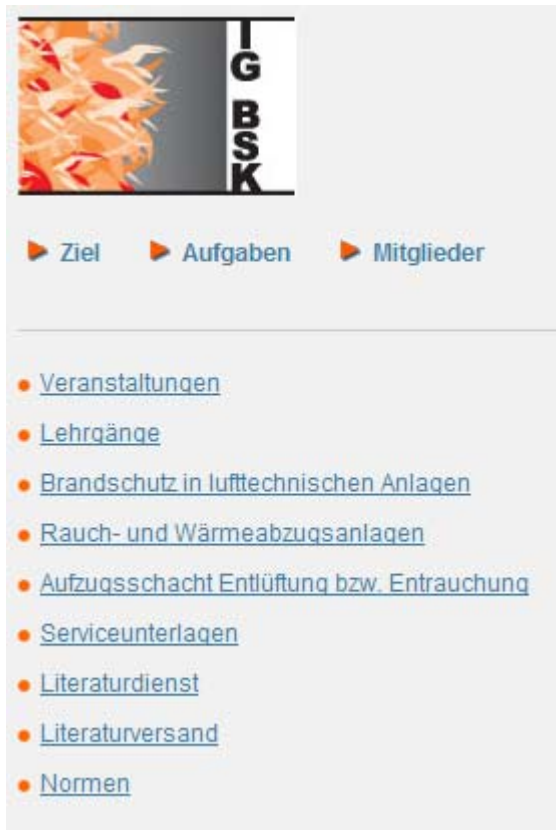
IG BSK

Ziel Aufgaben Mitglieder

- Veranstaltungen
- Lehrgänge
- Brandschutz in lufttechnischen Anlagen
- Rauch- und Wärmeabzugsanlagen
- Aufzugsschacht Entlüftung bzw. Entrauchung
- Serviceunterlagen
- Literaturdienst
- Literaturversand
- Normen